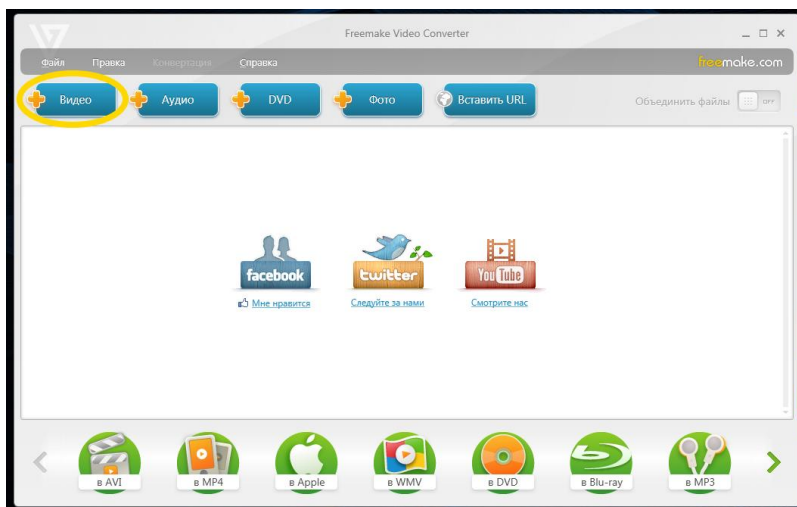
Freemake Video Converter

Файл Правка Конвертация Справка freemake.com

Видео Аудио DVD Фото Вставить URL

Объединить файлы OFF

facebook twitter YouTube

Мне нравится Следуйте за нами Смотрите нас

в AVI в MP4 в Apple в WMV в DVD в Blu-ray в MP3